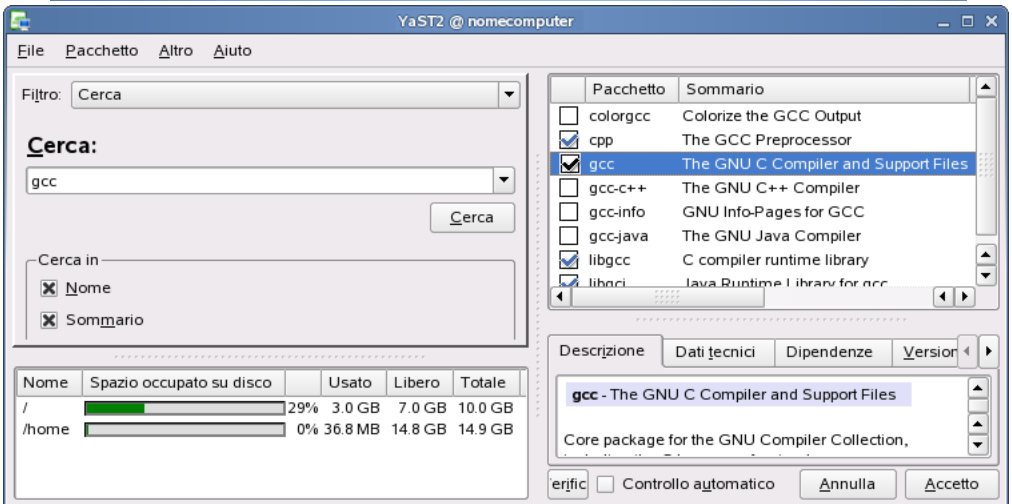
YaST2 @ nomecomputer

File Pacchetto Altro Aiuto

Filtro: Cerca

Cerca:

gcc

Cerca

Cerca in

Nome

Sommario

| Nome | Spazio occupato su disco | Usato | Libero | Totale |
|---|---|---|---|---|
| / | 29% | 3.0 GB | 7.0 GB | 10.0 GB |
| /home | 0% | 36.8 MB | 14.8 GB | 14.9 GB |

| | Pacchetto | Sommario |
|---|---|---|
| | colorgcc | Colorize the GCC Output |
| ✓ | cpp | The GCC Preprocessor |
| ✓ | gcc | The GNU C Compiler and Support Files |
| | gcc-c++ | The GNU C++ Compiler |
| | gcc-info | GNU Info-Pages for GCC |
| | gcc-java | The GNU Java Compiler |
| ✓ | libgcc | C compiler runtime library |
| ✓ | libgcj | Java Runtime Library for gcc |

Descrizione Dati tecnici Dipendenze Version

gcc - The GNU C Compiler and Support Files

Core package for the GNU Compiler Collection, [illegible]

erific Controllo automatico Annulla Accetto